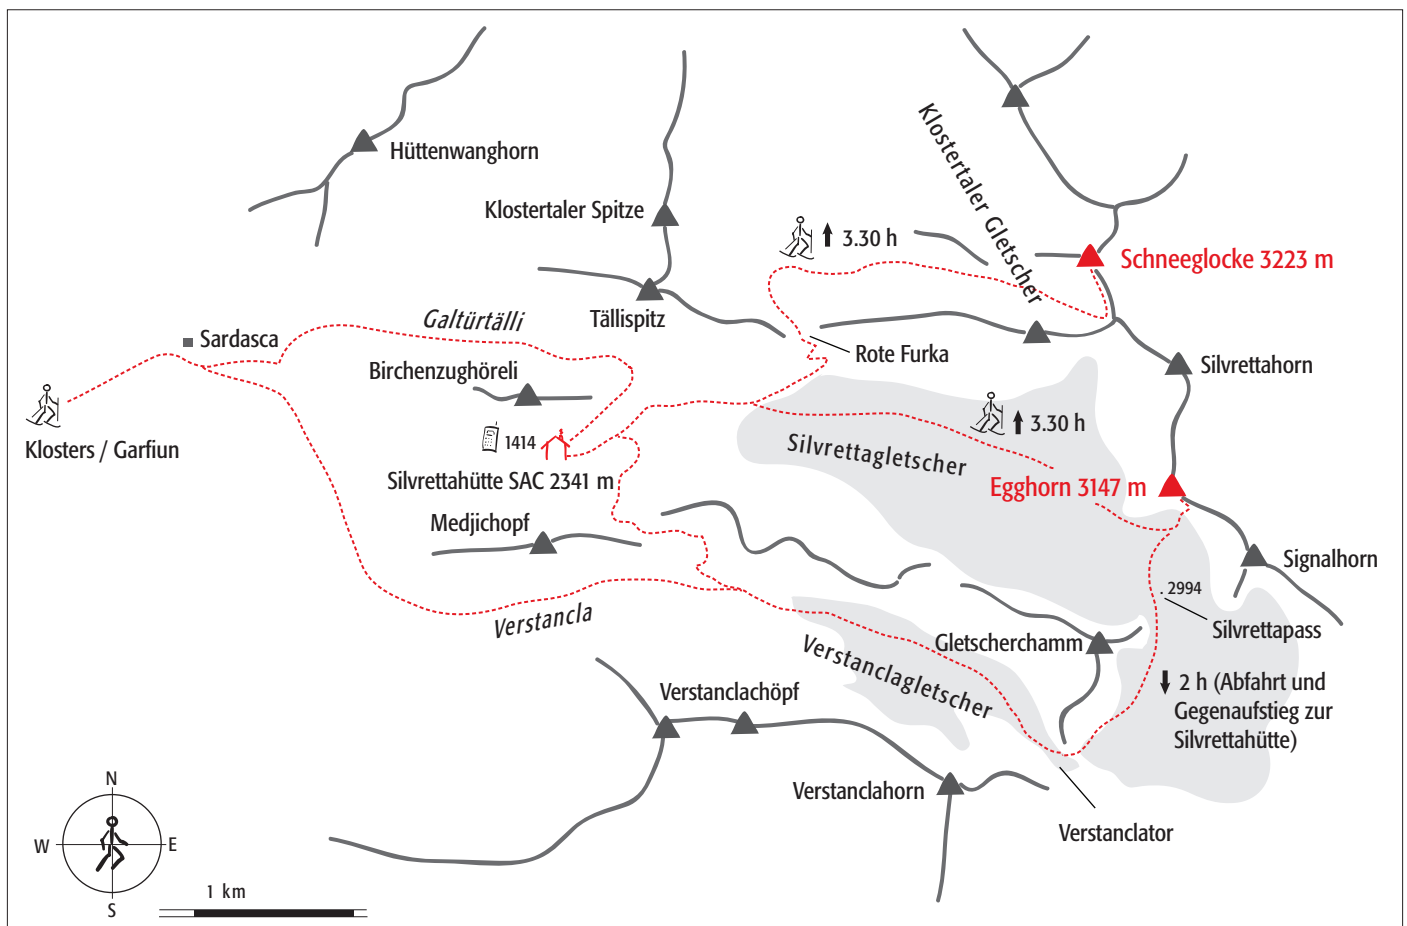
Hüttenwanghorn

Klostertaler Spitze

Klostertaler Gletscher

3.30 h

Schneeglocke 3223 m

Tällispitz

Galtürtälli

Sardasca

Rote Furka

Silvrettahorn

Birchenzughöreli

Klosters / Garfiun

1414

3.30 h

Silvrettagletscher

Silvrettahütte SAC 2341 m

Egghorn 3147 m

Medjichopf

Signalhorn

2994

Silvrettapass

Verstancla

Gletscherchamm

Verstanclagletscher

2 h (Abfahrt und Gegenaufstieg zur Silvrettahütte)

Verstanclachöpf

Verstanclahorn

Verstanclator

N
W
E
S

1 km